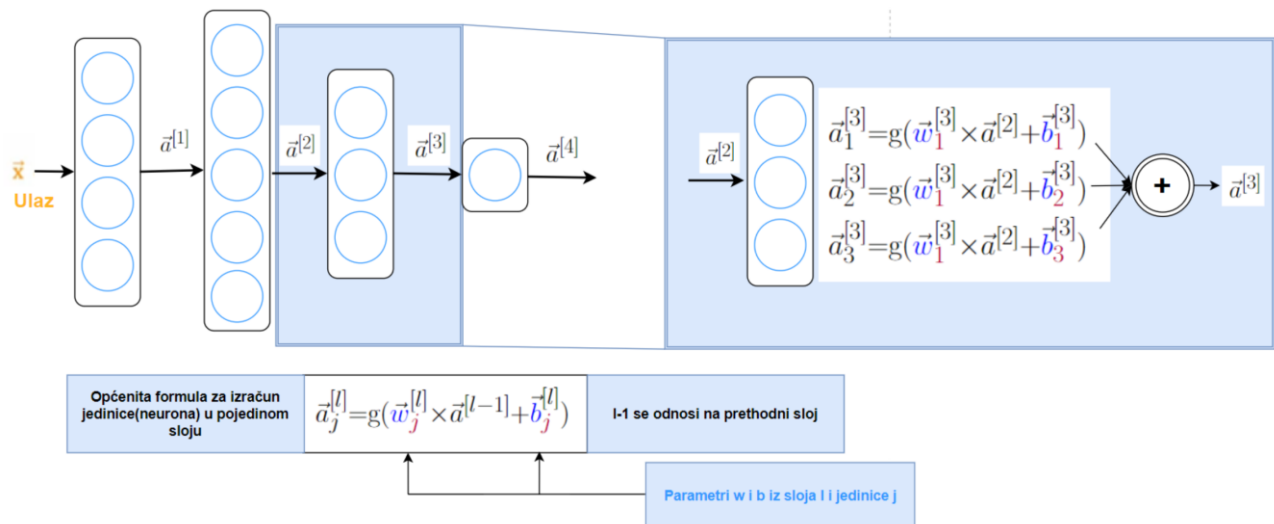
$\vec{x}$
Ulaz

$\vec{a}^{[1]}$

$\vec{a}^{[2]}$

$\vec{a}^{[3]}$

$\vec{a}^{[4]}$

$\vec{a}^{[2]}$

$\vec{a}_1^{[3]} = g(\vec{w}_1^{[3]} \times \vec{a}^{[2]} + \vec{b}_1^{[3]})$
$\vec{a}_2^{[3]} = g(\vec{w}_1^{[3]} \times \vec{a}^{[2]} + \vec{b}_2^{[3]})$
$\vec{a}_3^{[3]} = g(\vec{w}_1^{[3]} \times \vec{a}^{[2]} + \vec{b}_3^{[3]})$

+

$\vec{a}^{[3]}$

Općenita formula za izračun jedinice(neurona) u pojedinom sloju

$\vec{a}_j^{[l]} = g(\vec{w}_j^{[l]} \times \vec{a}^{[l-1]} + \vec{b}_j^{[l]})$

l-1 se odnosi na prethodni sloj

Parametri w i b iz sloja l i jedinice j